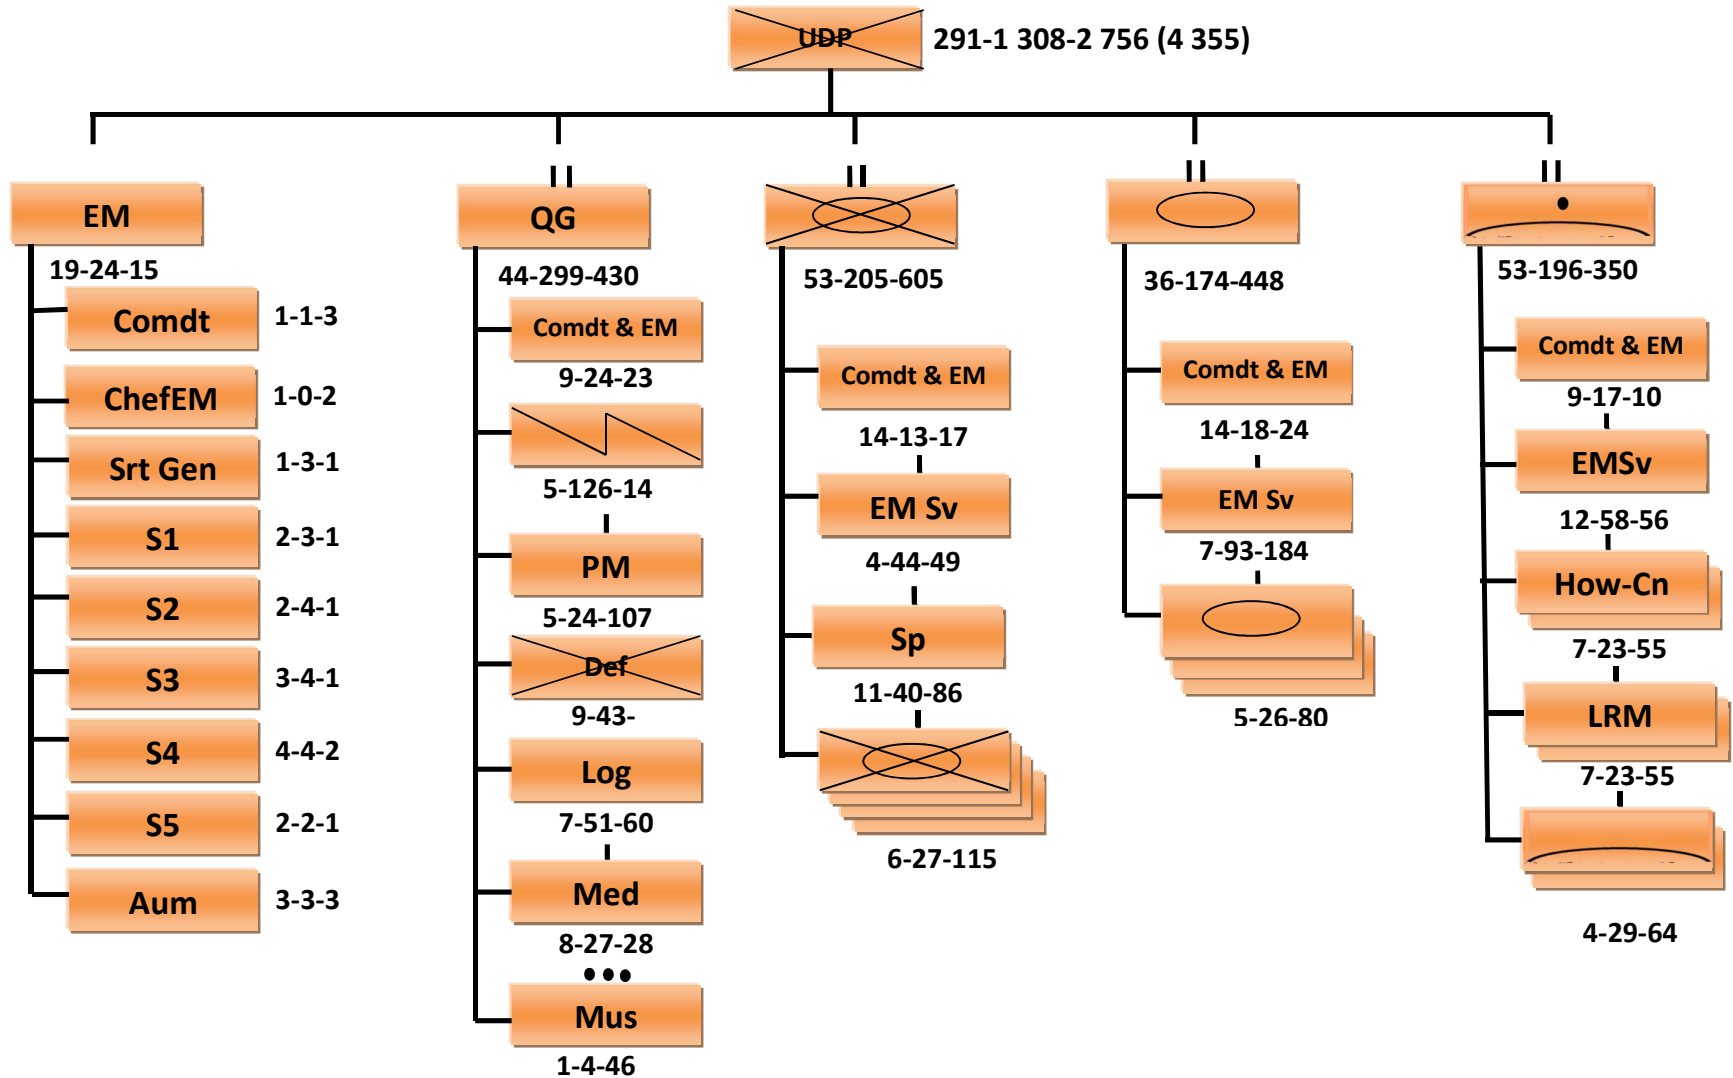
UDP 291-1 308-2 756 (4 355)

EM
19-24-15
Comdt 1-1-3
ChefEM 1-0-2
Srt Gen 1-3-1
S1 2-3-1
S2 2-4-1
S3 3-4-1
S4 4-4-2
S5 2-2-1
Aum 3-3-3

QG
44-299-430
Comdt & EM
9-24-23
5-126-14
PM
5-24-107
Def
9-43-
Log
7-51-60
Med
8-27-28
Mus
1-4-46

53-205-605
Comdt & EM
14-13-17
EM Sv
4-44-49
Sp
11-40-86
6-27-115

36-174-448
Comdt & EM
14-18-24
EM Sv
7-93-184
5-26-80

53-196-350
Comdt & EM
9-17-10
EMSv
12-58-56
How-Cn
7-23-55
LRM
7-23-55
4-29-64